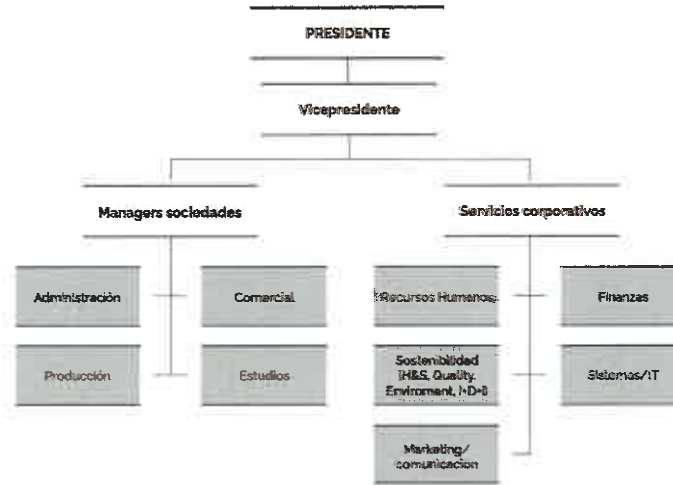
PRESIDENTE

Vicepresidente

Managers sociedades

Servicios corporativos

Administración

Comercial

Producción

Estudios

Recursos Humanos

Finanzas

Sostenibilidad (H&S, Quality, Enviroment, I+D+i)

Sistemas/IT

Marketing/ comunicación